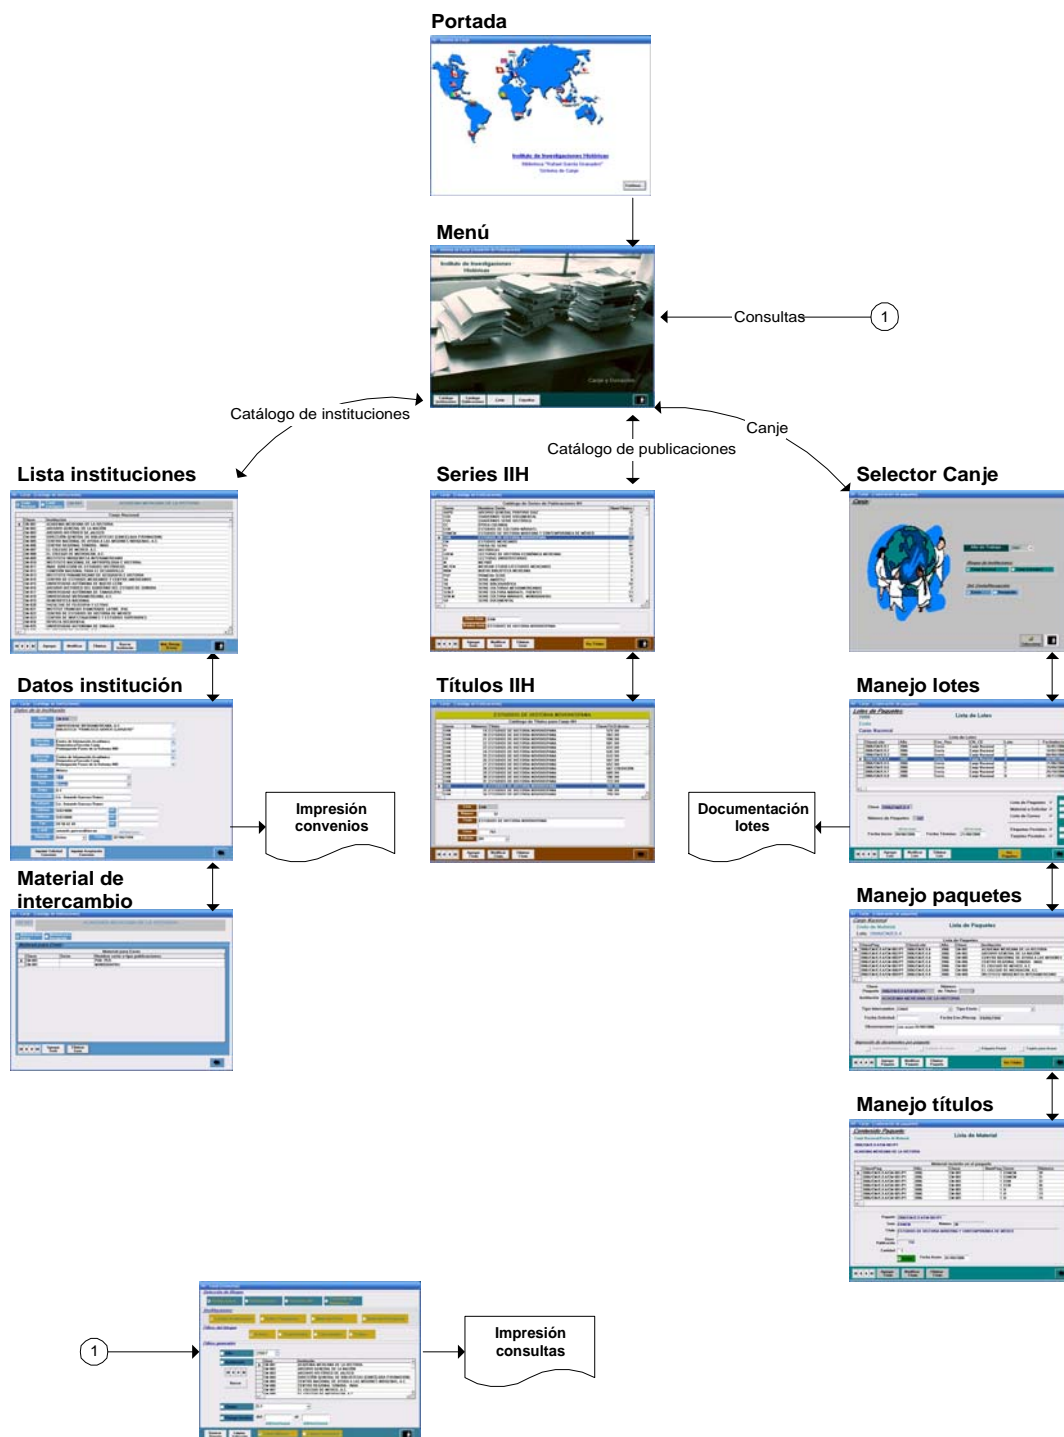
Portada

Menú

Consultas

1

Catálogo de instituciones

Canje

Catálogo de publicaciones

Lista instituciones

Series IIH

Selector Canje

Datos institución

Títulos IIH

Manejo lotes

Impresión convenios

Documentación lotes

Material de intercambio

Manejo paquetes

Manejo títulos

1

Impresión consultas